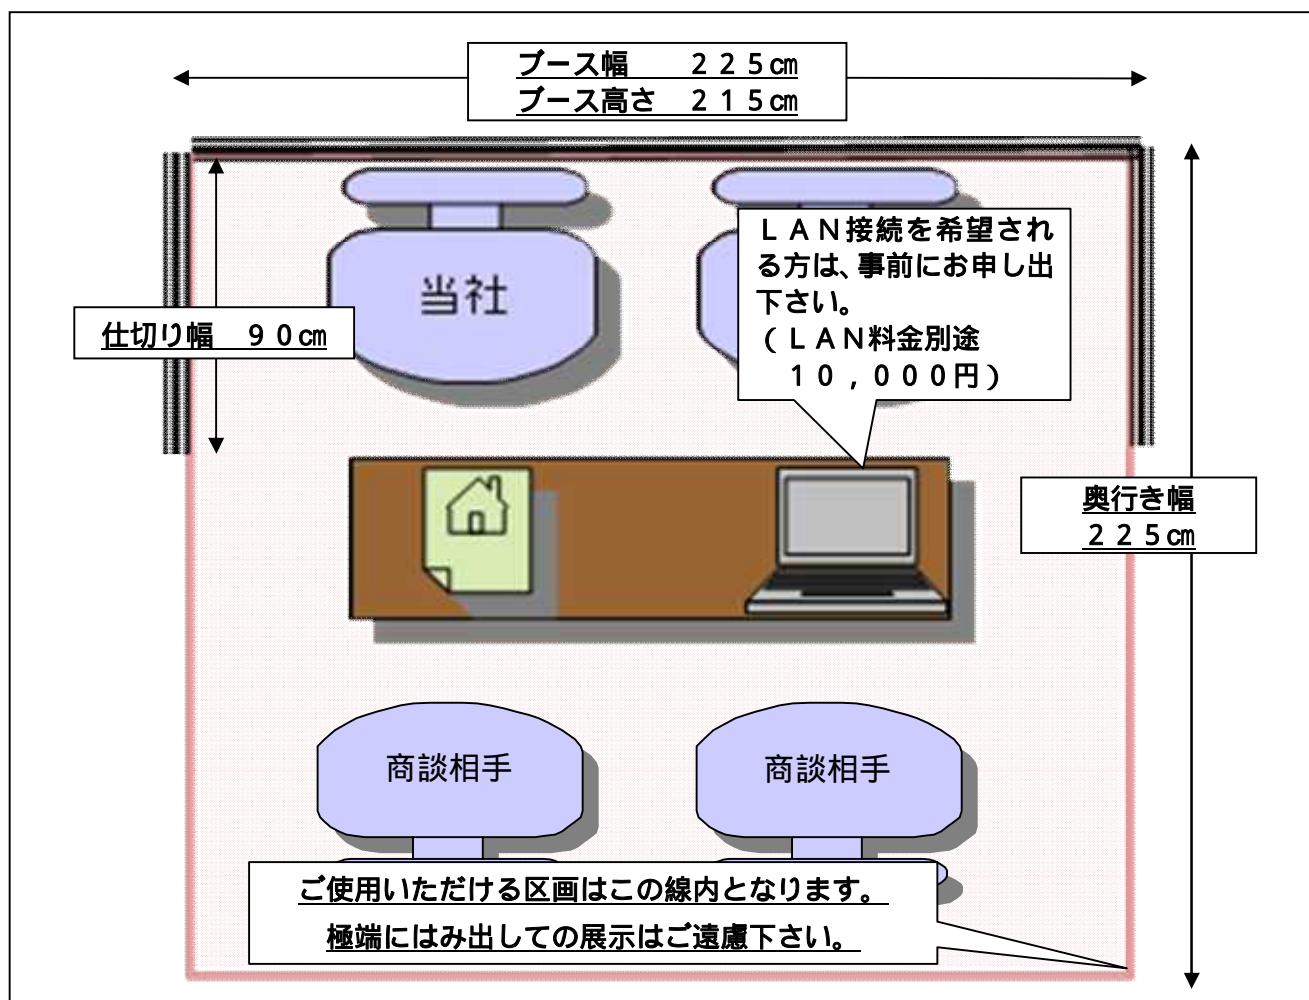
ブース幅　２２５cm
ブース高さ　２１５cm

当社

ＬＡＮ接続を希望される方は、事前にお申し出下さい。
（ＬＡＮ料金別途
１０，０００円）

仕切り幅　９０cm

奥行き幅
２２５cm

商談相手

商談相手

ご使用いただける区画はこの線内となります。
極端にはみ出しての展示はご遠慮下さい。